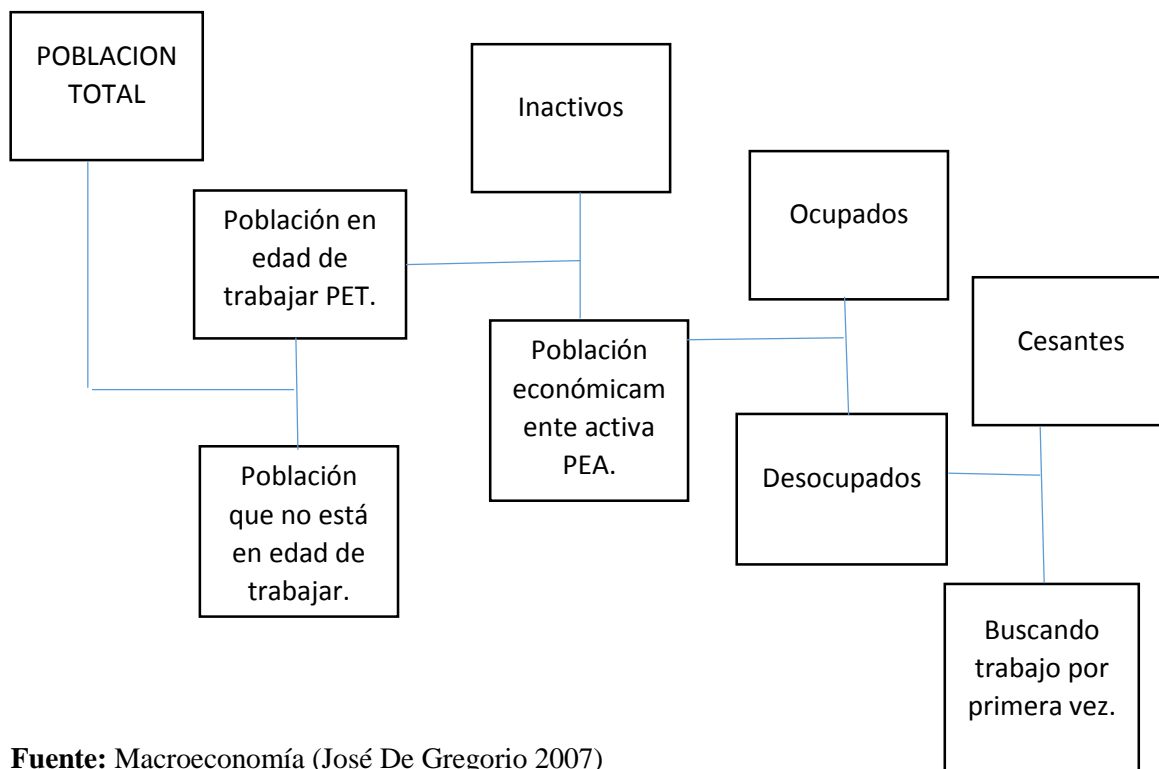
POBLACION TOTAL

Inactivos

Población en edad de trabajar PET.

Ocupados

Población económicamente activa PEA.

Cesantes

Población que no está en edad de trabajar.

Desocupados

Buscando trabajo por primera vez.

**Fuente:** Macroeconomía (José De Gregorio 2007)